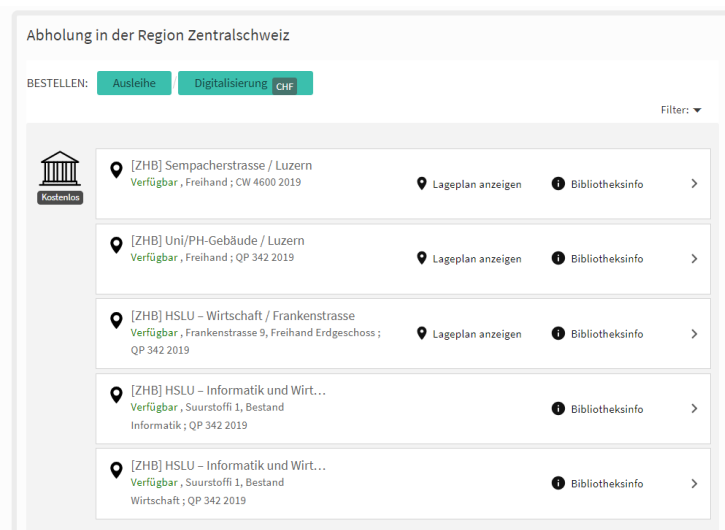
Abholung in der Region Zentralschweiz

BESTELLEN: Ausleihe Digitalisierung CHF

Filter:

Kostenlos

[ZHB] Sempacherstrasse / Luzern
Verfügbar , Freihand ; CW 4600 2019
Lageplan anzeigen
Bibliotheksinfo

[ZHB] Uni/PH-Gebäude / Luzern
Verfügbar , Freihand ; QP 342 2019
Lageplan anzeigen
Bibliotheksinfo

[ZHB] HSLU – Wirtschaft / Frankenstrasse
Verfügbar , Frankenstrasse 9, Freihand Erdgeschoss ; QP 342 2019
Lageplan anzeigen
Bibliotheksinfo

[ZHB] HSLU – Informatik und Wirt…
Verfügbar , Suurstoffi 1, Bestand Informatik ; QP 342 2019
Bibliotheksinfo

[ZHB] HSLU – Informatik und Wirt…
Verfügbar , Suurstoffi 1, Bestand Wirtschaft ; QP 342 2019
Bibliotheksinfo